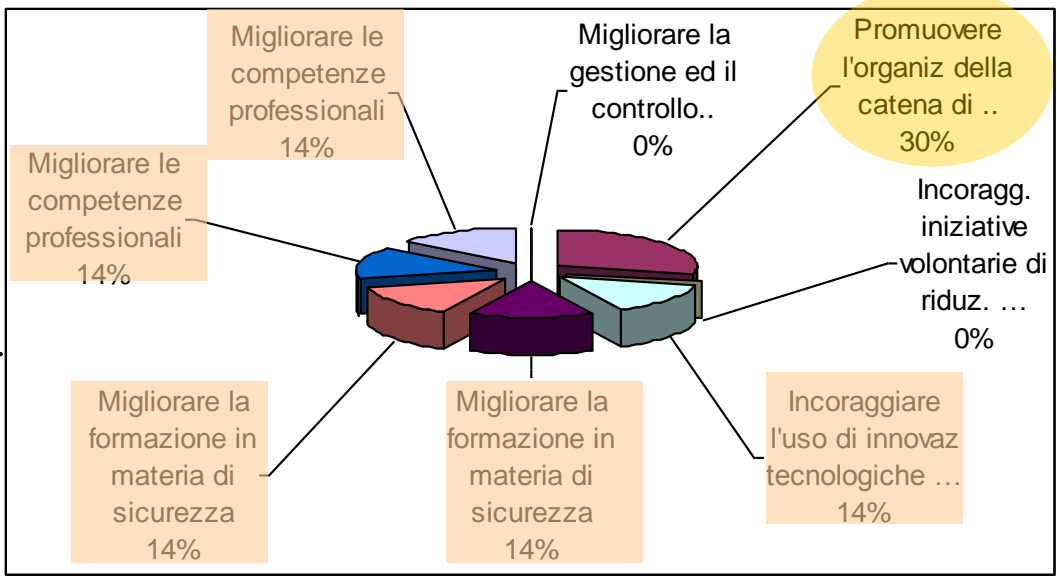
Migliorare le competenze professionali 14%

Migliorare la gestione ed il controllo.. 0%

Promuovere l'organiz della catena di .. 30%

Migliorare le competenze professionali 14%

Incoragg. iniziative volontarie di riduz. … 0%

Migliorare la formazione in materia di sicurezza 14%

Migliorare la formazione in materia di sicurezza 14%

Incoraggiare l'uso di innovaz tecnologiche … 14%